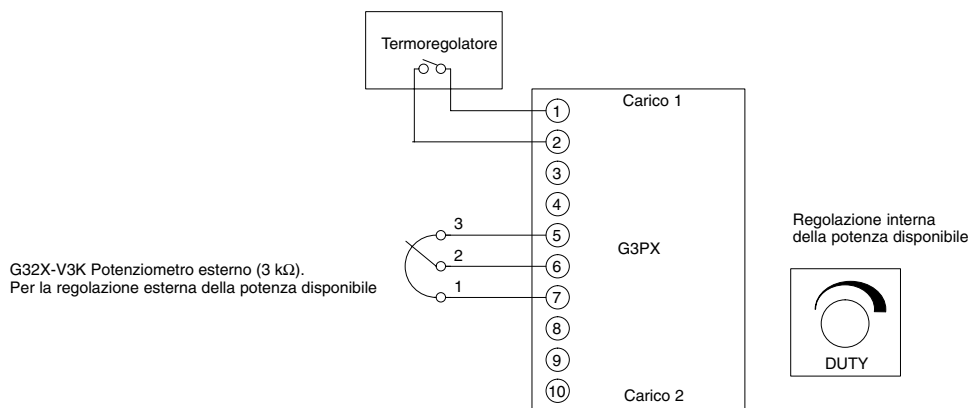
Termoregolatore

Carico 1

1

2

3

4

5

6

7

8

9

10

Carico 2

G3PX

3

2

1

G32X-V3K Potenziometro esterno (3 k$\Omega$).
Per la regolazione esterna della potenza disponibile

Regolazione interna della potenza disponibile

DUTY